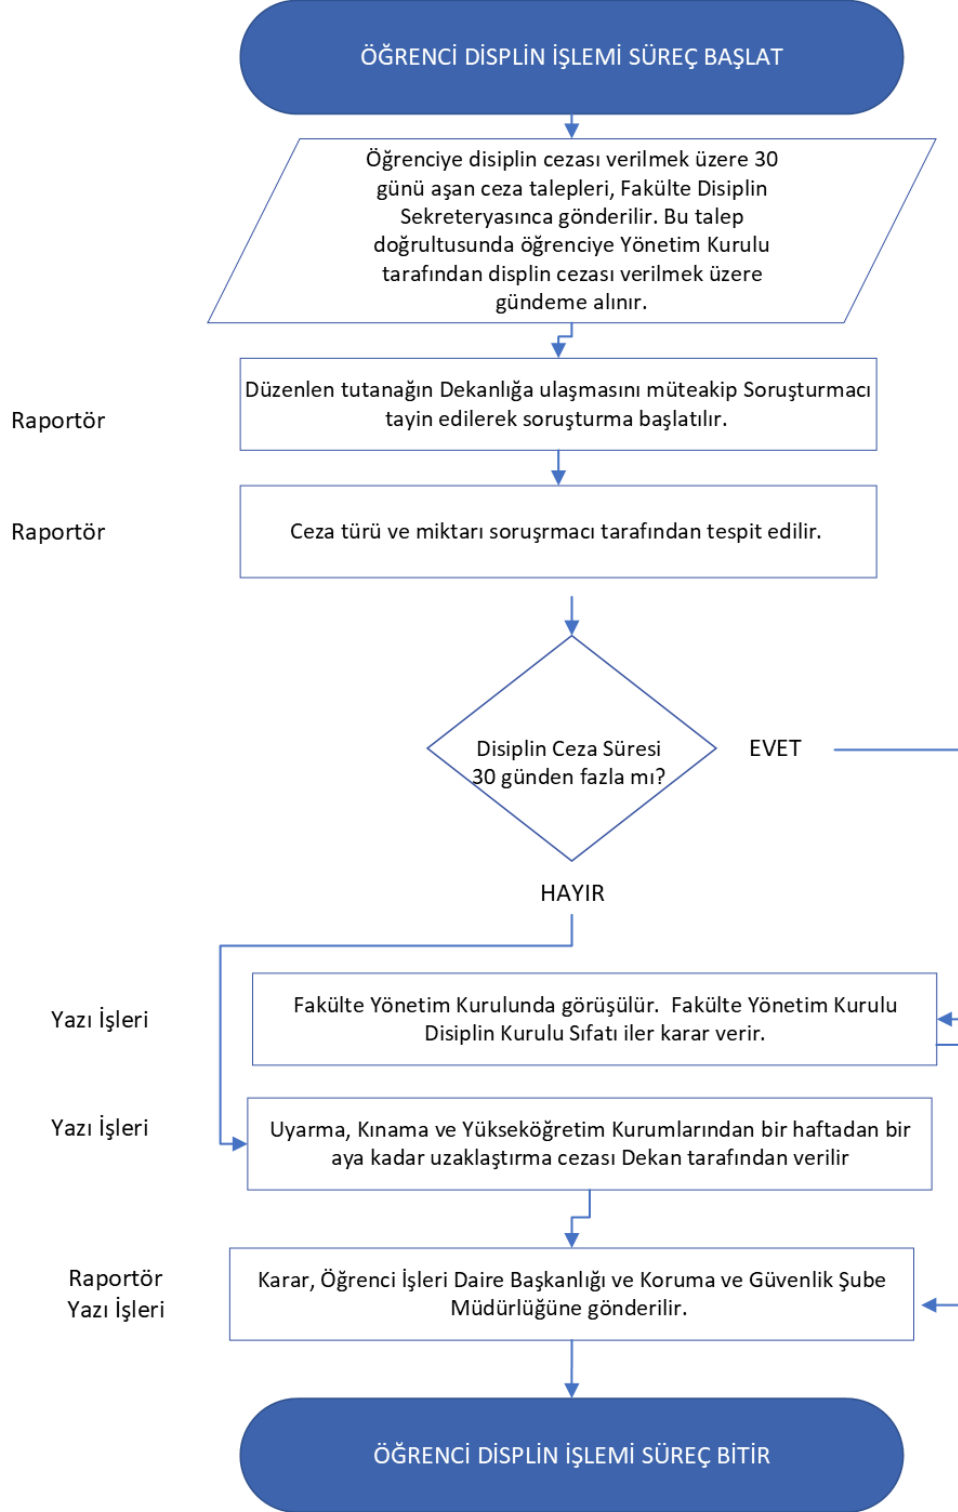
ÖĞRENCİ DİSPLİN İŞLEMİ SÜREÇ BAŞLAT

Öğrenciye disiplin cezası verilmek üzere 30 günü aşan ceza talepleri, Fakülte Disiplin Sekreteryasınca gönderilir. Bu talep doğrultusunda öğrenciye Yönetim Kurulu tarafından displin cezası verilmek üzere gündeme alınır.

Raportör

Düzenlen tutanağın Dekanlığa ulaşmasını müteakip Soruşturmacı tayin edilerek soruşturma başlatılır.

Raportör

Ceza türü ve miktarı soruşrmacı tarafından tespit edilir.

Disiplin Ceza Süresi 30 günden fazla mı?

EVET

HAYIR

Yazı İşleri

Fakülte Yönetim Kurulunda görüşülür. Fakülte Yönetim Kurulu Disiplin Kurulu Sıfatı iler karar verir.

Yazı İşleri

Uyarma, Kınama ve Yükseköğretim Kurumlarından bir haftadan bir aya kadar uzaklaştırma cezası Dekan tarafından verilir

Raportör
Yazı İşleri

Karar, Öğrenci İşleri Daire Başkanlığı ve Koruma ve Güvenlik Şube Müdürlüğüne gönderilir.

ÖĞRENCİ DİSPLİN İŞLEMİ SÜREÇ BİTİR